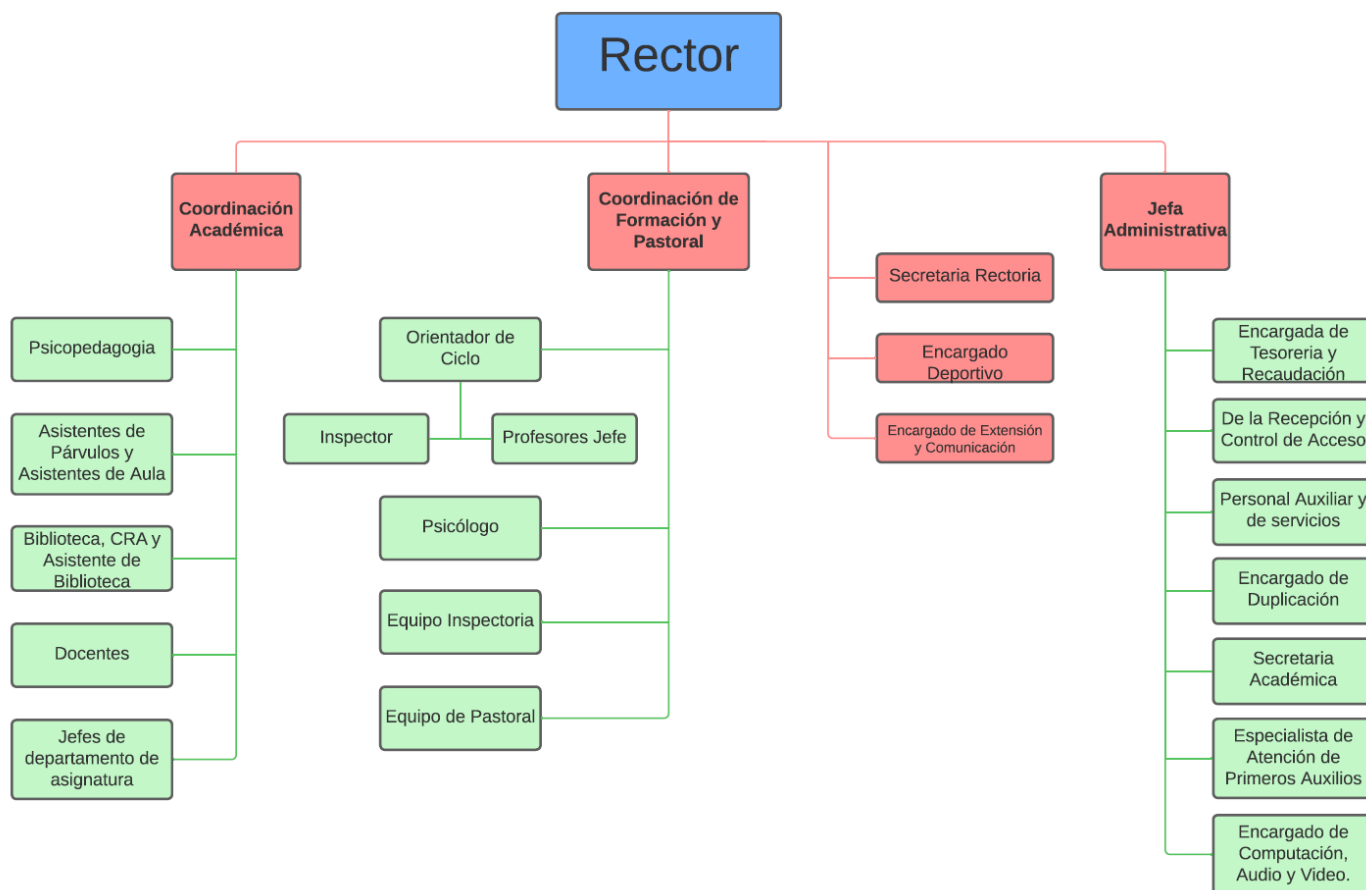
Rector

Coordinación Académica

Coordinación de Formación y Pastoral

Jefa Administrativa

Secretaria Rectoria

Encargado Deportivo

Encargado de Extensión y Comunicación

Psicopedagogia

Asistentes de Párvulos y Asistentes de Aula

Biblioteca, CRA y Asistente de Biblioteca

Docentes

Jefes de departamento de asignatura

Orientador de Ciclo

Inspector

Profesores Jefe

Psicólogo

Equipo Inspectoria

Equipo de Pastoral

Encargada de Tesoreria y Recaudación

De la Recepción y Control de Acceso

Personal Auxiliar y de servicios

Encargado de Duplicación

Secretaria Académica

Especialista de Atención de Primeros Auxilios

Encargado de Computación, Audio y Video.